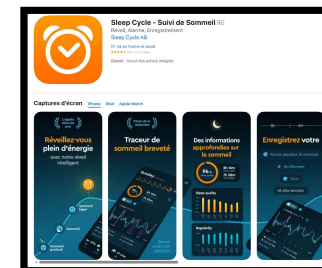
Sleep Cycle - Suivi de Sommeil 4+
Réveil, Alarme, Enregistrement
Sleep Cycle AB
N° 42 en Forme et santé
★★★★★
Gratuit · Inclut des achats intégrés

Captures d'écran iPhone iPad Apple Watch

L'appli numéro 1
Réveillez-vous plein d'énergie
avec notre réveil intelligent
Sommeil léger
Sommeil
Sommeil profond

Choix de la rédaction
Traceur de sommeil breveté

Des informations approfondies sur le sommeil
94%
Sleep quality
Regularity

Enregistrez votre
Parole pendant le sommeil
Ronflement
Toux
et plus encore